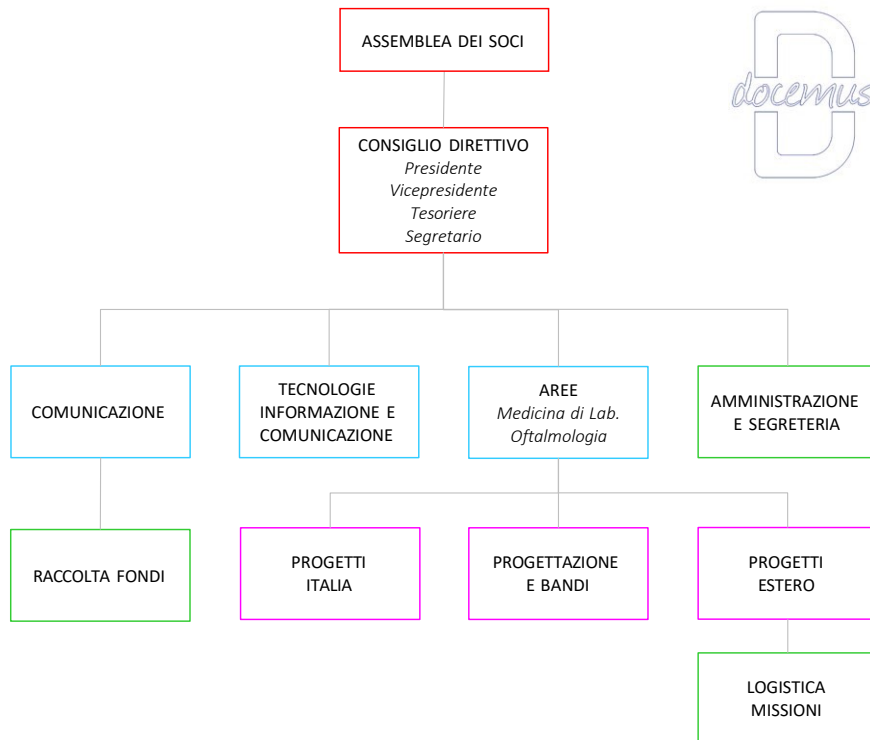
ASSEMBLEA DEI SOCI

docemus

CONSIGLIO DIRETTIVO
Presidente
Vicepresidente
Tesoriere
Segretario

COMUNICAZIONE

TECNOLOGIE INFORMAZIONE E COMUNICAZIONE

AREE
Medicina di Lab.
Oftalmologia

AMMINISTRAZIONE E SEGRETERIA

RACCOLTA FONDI

PROGETTI ITALIA

PROGETTAZIONE E BANDI

PROGETTI ESTERO

LOGISTICA MISSIONI